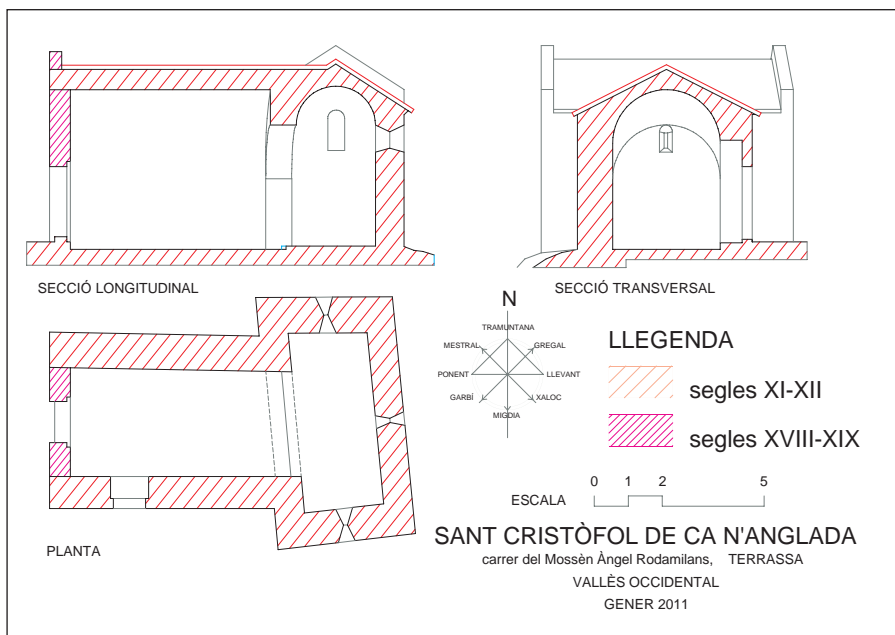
SECCIÓ LONGITUDINAL

SECCIÓ TRANSVERSAL

N

TRAMUNTANA
MESTRAL
GREGAL
PONENT
LLEVANT
GARBÍ
XALOC
MIGDIA

LLEGENDA

segles XI-XII

segles XVIII-XIX

ESCALA
0 1 2 5

PLANTA

SANT CRISTÒFOL DE CA N'ANGLADA
carrer del Mossèn Àngel Rodamilans, TERRASSA
VALLÈS OCCIDENTAL
GENER 2011